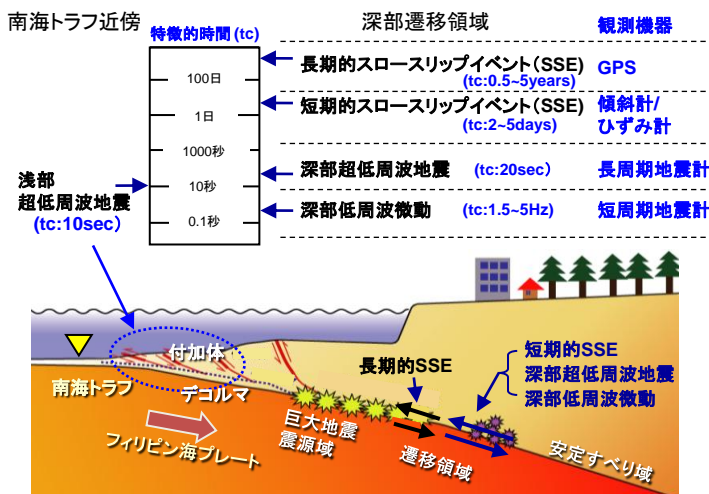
南海トラフ近傍

特徴的時間 (tc)

100日

1日

1000秒

10秒

0.1秒

深部遷移領域

観測機器

長期的スロースリップイベント(SSE) (tc:0.5~5years)

GPS

短期的スロースリップイベント(SSE) (tc:2~5days)

傾斜計/ひずみ計

深部超低周波地震 (tc:20sec)

長周期地震計

深部低周波微動 (tc:1.5~5Hz)

短周期地震計

浅部超低周波地震 (tc:10sec)

付加体

南海トラフ

デコルマ

長期的SSE

短期的SSE
深部超低周波地震
深部低周波微動

巨大地震震源域

フィリピン海プレート

遷移領域

安定すべり域